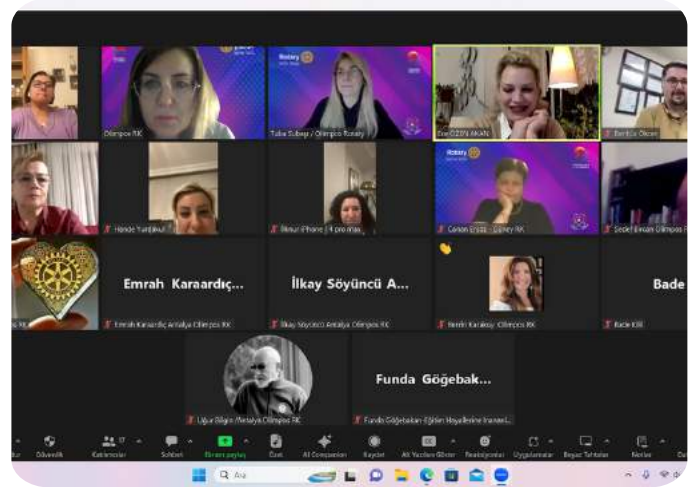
Olimpos RK

Rotary

Tuba Subaşı / Olimpos Rotary

Rotary

Ece ÖZEN AKAN

Berkay Özcan

Hande Yurdakul

İlknur iPhone 14 pro max

Rotary

Canan Erdoğ - Güney RK

Sedef Bircan Olimpos R

Emrah Karaardıç...

Emrah Karaardıç Antalya Olimpos RK

İlkay Söyüncü A...

İlkay Söyüncü Antalya Olimpos RK

Nesrin Karakaş Olimpos RK

Bade

Bade Kılıç

Uğur Bilgin /Antalya Olimpos RK

Funda Göğebak...

Funda Göğebakan-Eğitim Hayallerine İnanan...

Güvenlik

Katılımcılar 17

Sohbet

Ekranı paylaş

Özet

AI Companion

Kaydet

Alt Yazıları Göster

Reaksiyonlar

Uygulamalar

Beyaz Tahtalar

Notlar

Ara